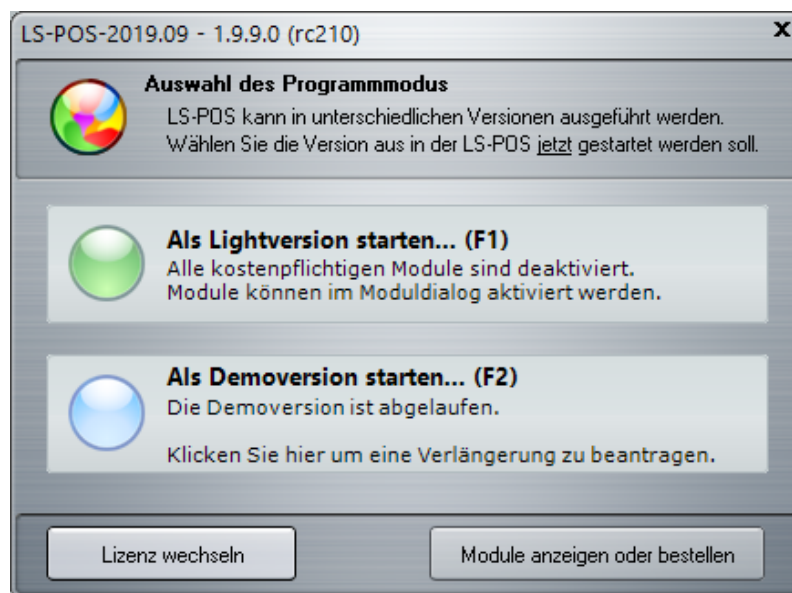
LS-POS-2019.09 - 1.9.9.0 (rc210)

X

Auswahl des Programmmodus

LS-POS kann in unterschiedlichen Versionen ausgeführt werden. Wählen Sie die Version aus in der LS-POS jetzt gestartet werden soll.

Als Lightversion starten... (F1)

Alle kostenpflichtigen Module sind deaktiviert. Module können im Moduldialog aktiviert werden.

Als Demoversion starten... (F2)

Die Demoversion ist abgelaufen.

Klicken Sie hier um eine Verlängerung zu beantragen.

Lizenz wechseln

Module anzeigen oder bestellen